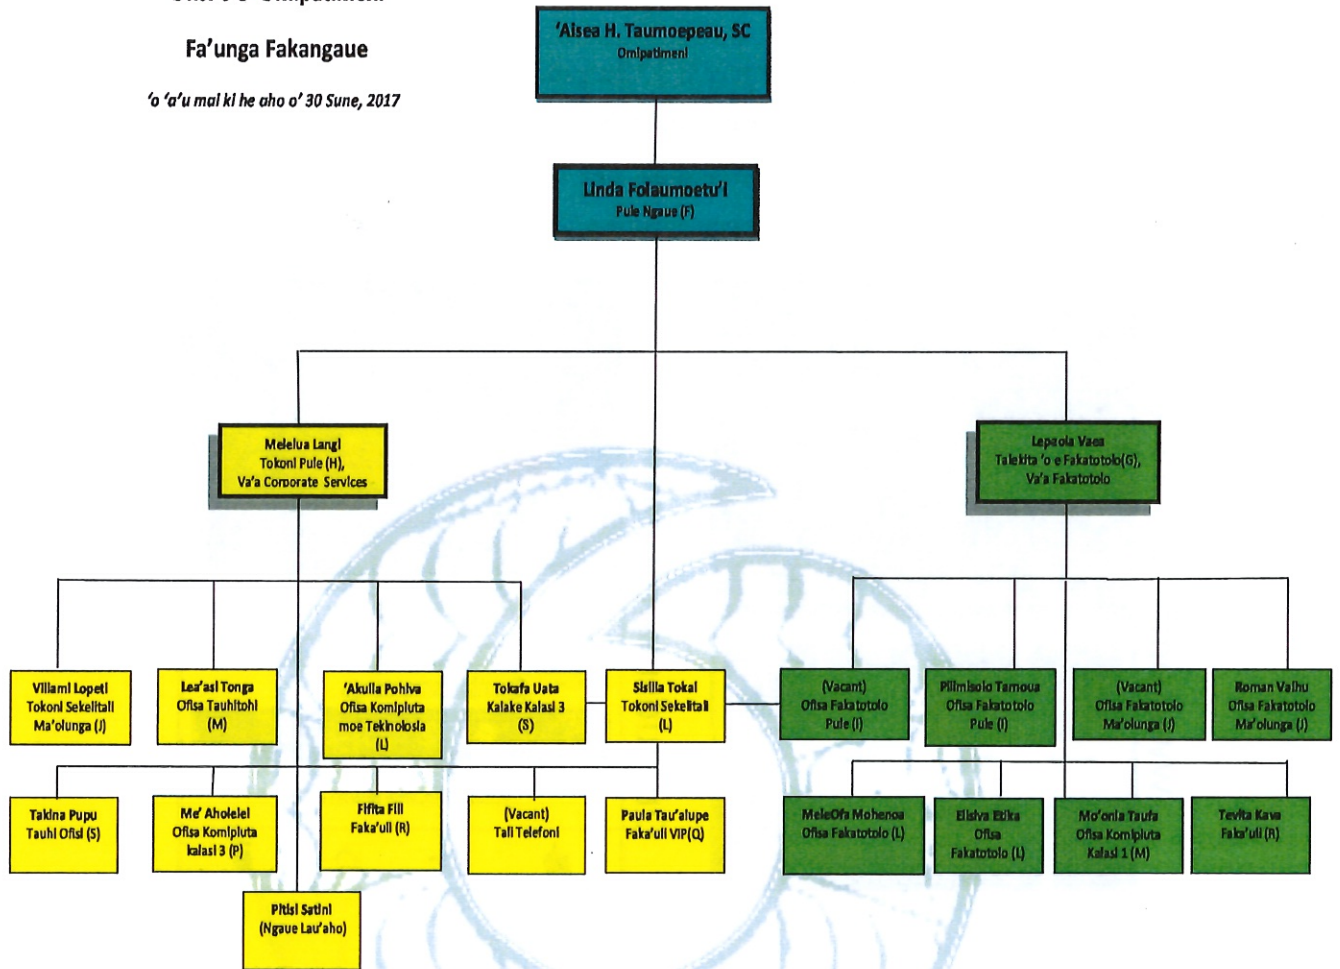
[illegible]

Fa'unga Fakangaue

'o 'a'u mai ki he aho o' 30 Sune, 2017

'Aisea H. Taumoepeau, SC
Omipatimeni

Linda Folaumoetu'i
Pule Ngaue (F)

Meleiua Langi
Tokoni Pule (H),
Va'a Corporate Services

Lepaola Vaea
Talekita 'o e Fakatotolo(G),
Va'a Fakatotolo

Viliami Lopeti
Tokoni Sekelitali
Ma'olunga (J)

Lea'aai Tonga
Ofisa Tauhitohi
(M)

'Akilia Pohiva
Ofisa Komipiuta
moe Tekinolosia
(L)

Tokafa Uata
Kalake Kalasi 3
(S)

Siailia Tokai
Tokoni Sekelitali
(L)

(Vacant)
Ofisa Fakatotolo
Pule (I)

Pilimisolo Tamoua
Ofisa Fakatotolo
Pule (I)

(Vacant)
Ofisa Fakatotolo
Ma'olunga (J)

Roman Vaihu
Ofisa Fakatotolo
Ma'olunga (J)

Takina Pupu
Tauhi Ofisi (S)

Me' Ahoelei
Ofisa Komipiuta
kalasi 3 (P)

Fifita Fili
Faka'uli (R)

(Vacant)
Tali Telefoni

Paula Tau'alupe
Faka'uli VIP(Q)

MeleOfa Mohenoa
Ofisa Fakatotolo (L)

Elisiva Etika
Ofisa
Fakatotolo (L)

Mo'onia Taufa
Ofisa Komipiuta
Kalasi 1 (M)

Tevita Kava
Faka'uli (R)

Pitisi Satini
(Ngaue Lau'aho)